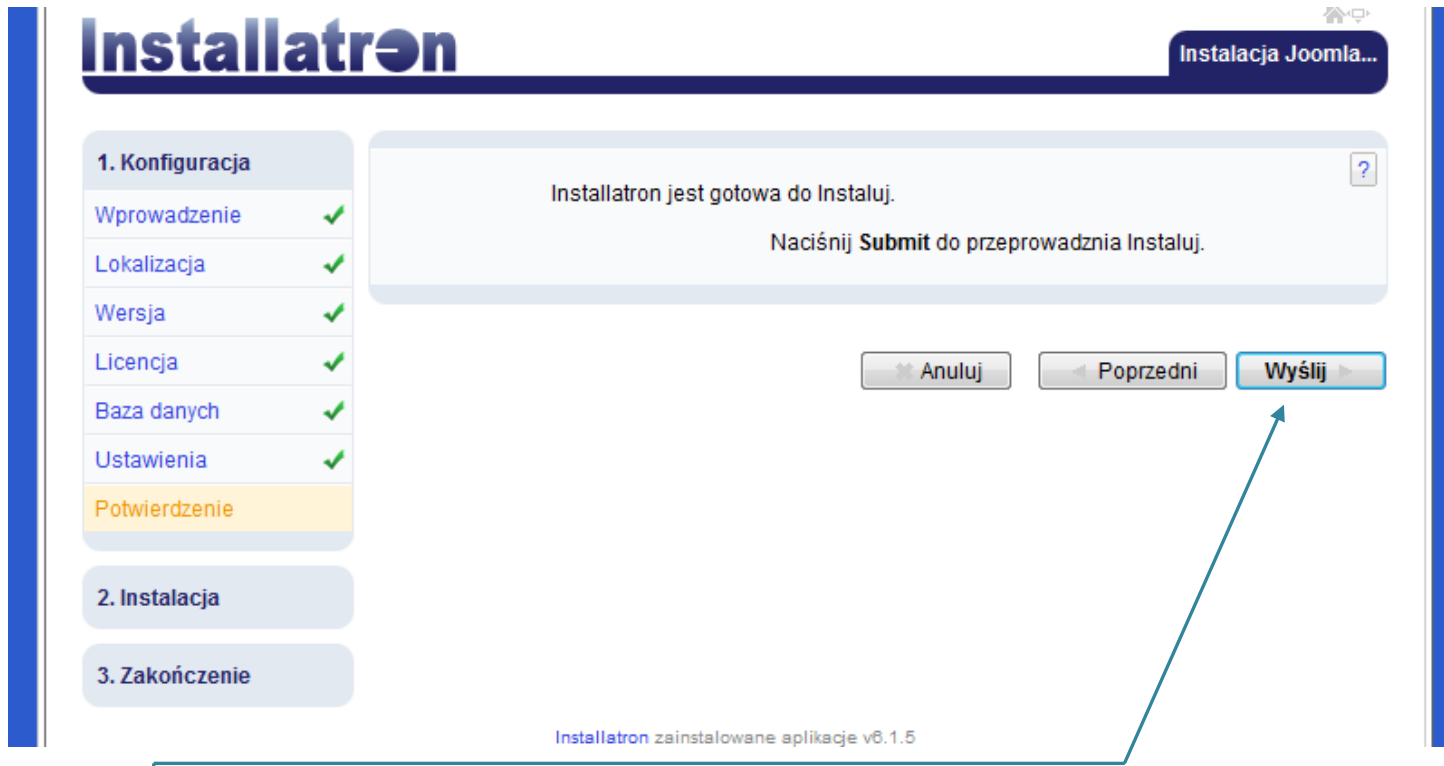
Installatron

Instalacja Joomla...

1. Konfiguracja

Wprowadzenie

Lokalizacja

Wersja

Licencja

Baza danych

Ustawienia

Potwierdzenie

2. Instalacja

3. Zakończenie

?

Installatron jest gotowa do Instaluj.

Naciśnij **Submit** do przeprowadznia Instaluj.

Anuluj

Poprzedni

Wyślij

Installatron zainstalowane aplikacje v6.1.5